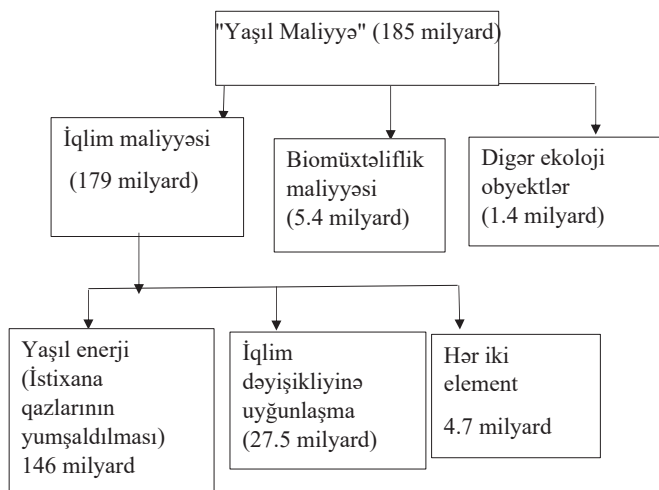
"Yaşıl Maliyyə" (185 milyard)

İqlim maliyyəsi

(179 milyard)

Biomüxtəliflik maliyyəsi (5.4 milyard)

Digər ekoloji obyektlər (1.4 milyard)

Yaşıl enerji (İstixana qazlarının yumşaldılması) 146 milyard

İqlim dəyişikliyinə uyğunlaşma (27.5 milyard)

Hər iki element

4.7 milyard